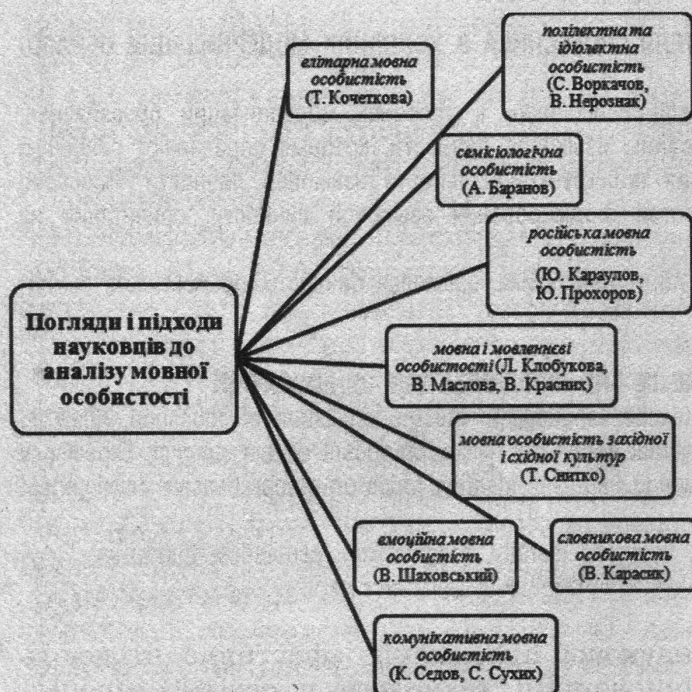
Погляди і підходи науковців до аналізу мовної особистості

елітарна мовна особистість (Т. Кочеткова)

полілектна та ідіолектна особистість (С. Воркачов, В. Нерознак)

семіологічна особистість (А. Баранов)

російська мовна особистість (Ю. Караулов, Ю. Прохоров)

мовна і мовленнєві особистості (Л. Клобукова, В. Маслова, В. Красних)

мовна особистість західної і східної культур (Т. Свитко)

словникова мовна особистість (В. Карасик)

емоційна мовна особистість (В. Шаховський)

комунікативна мовна особистість (К. Седов, С. Сухих)